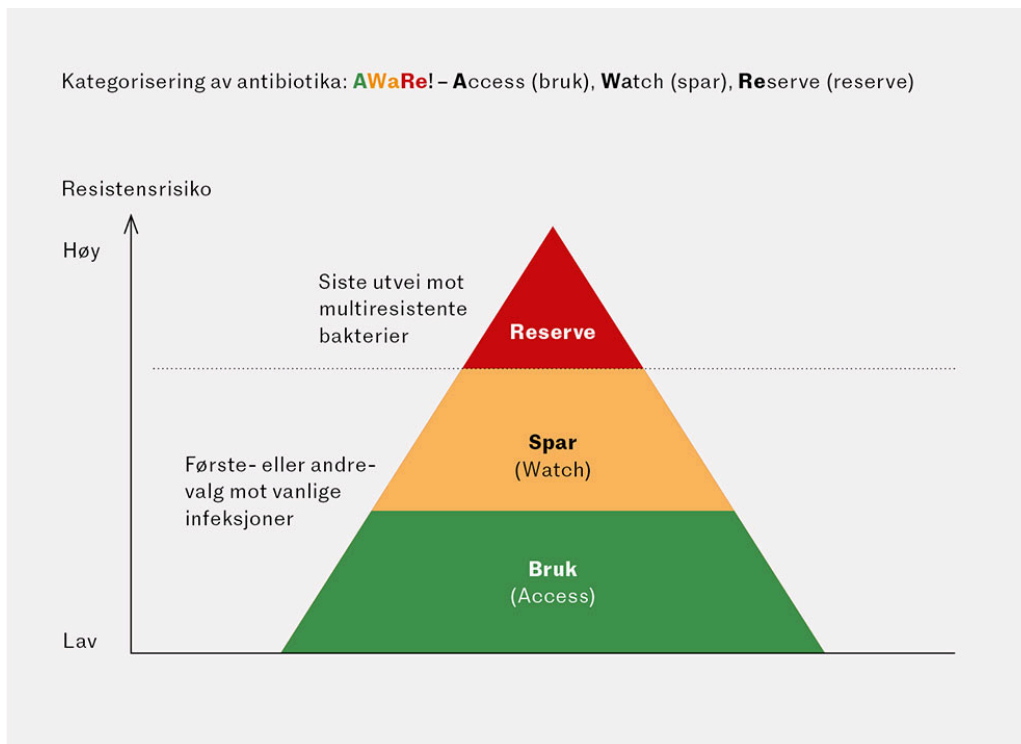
Kategorisering av antibiotika: AWaRe! – Access (bruk), Watch (spar), Reserve (reserve)

Resistensrisiko

Høy

Siste utvei mot multiresistente bakterier

Reserve

Første- eller andrevalg mot vanlige infeksjoner

Spar
(Watch)

Bruk
(Access)

Lav